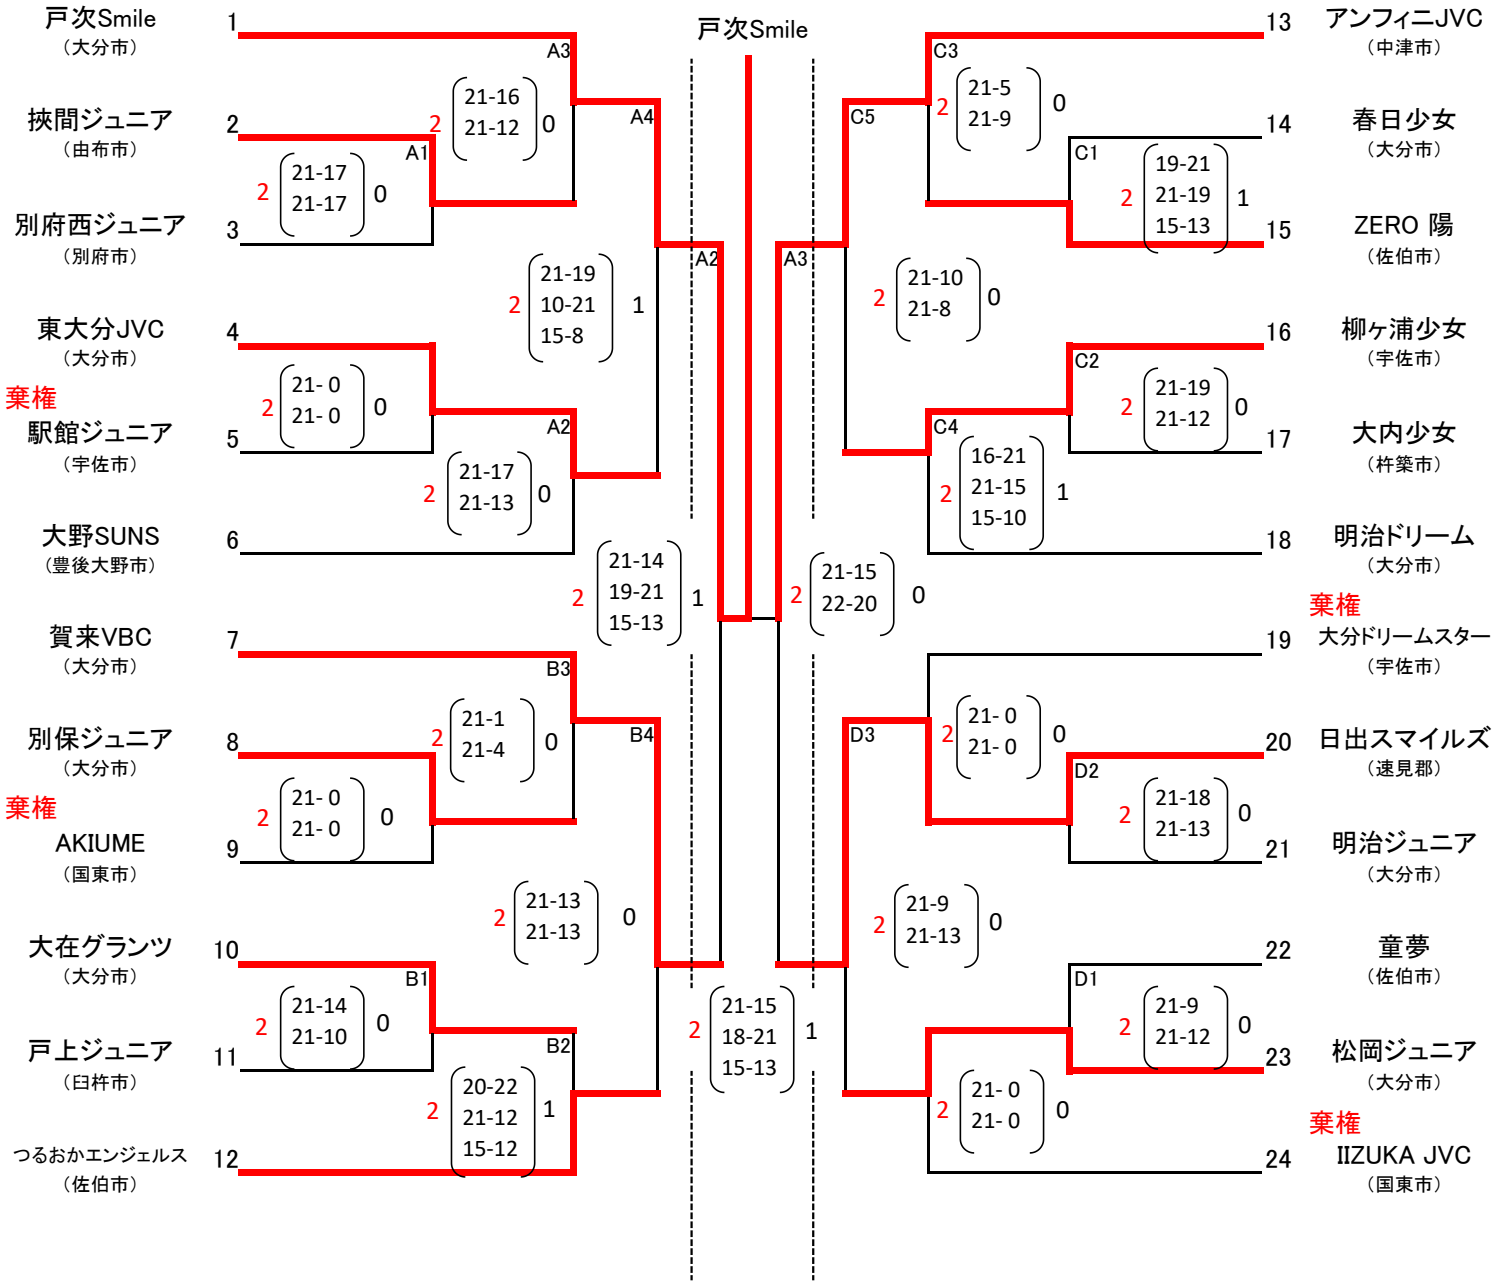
戸次Smile
（大分市）

1

挾間ジュニア
（由布市）

2

別府西ジュニア
（別府市）

3

東大分JVC
（大分市）

4

棄権
駅館ジュニア
（宇佐市）

5

大野SUNS
（豊後大野市）

6

賀来VBC
（大分市）

7

別保ジュニア
（大分市）

8

棄権
AKIUME
（国東市）

9

大在グランツ
（大分市）

10

戸上ジュニア
（臼杵市）

11

つるおかエンジェルス
（佐伯市）

12

戸次Smile

A3
A4
A1
A2
A2
A3
B3
B4
B1
B2

2 21-16 21-12 0
2 21-17 21-17 0
2 21-19 10-21 15-8 1
2 21-0 21-0 0
2 21-17 21-13 0
2 21-14 19-21 15-13 1
2 21-1 21-4 0
2 21-0 21-0 0
2 21-13 21-13 0
2 21-14 21-10 0
2 20-22 21-12 15-12 1
2 21-15 18-21 15-13 1

C3
C5
C1
C2
C4
D3
D2
D1

2 21-5 21-9 0
2 19-21 21-19 15-13 1
2 21-10 21-8 0
2 21-19 21-12 0
2 16-21 21-15 15-10 1
2 21-15 22-20 0
2 21-0 21-0 0
2 21-18 21-13 0
2 21-9 21-13 0
2 21-9 21-12 0
2 21-0 21-0 0

13
アンフィニJVC
（中津市）

14
春日少女
（大分市）

15
ZERO 陽
（佐伯市）

16
柳ヶ浦少女
（宇佐市）

17
大内少女
（杵築市）

18
明治ドリーム
（大分市）

棄権
19
大分ドリームスター
（宇佐市）

20
日出スマイルズ
（速見郡）

21
明治ジュニア
（大分市）

22
童夢
（佐伯市）

23
松岡ジュニア
（大分市）

棄権
24
IIZUKA JVC
（国東市）